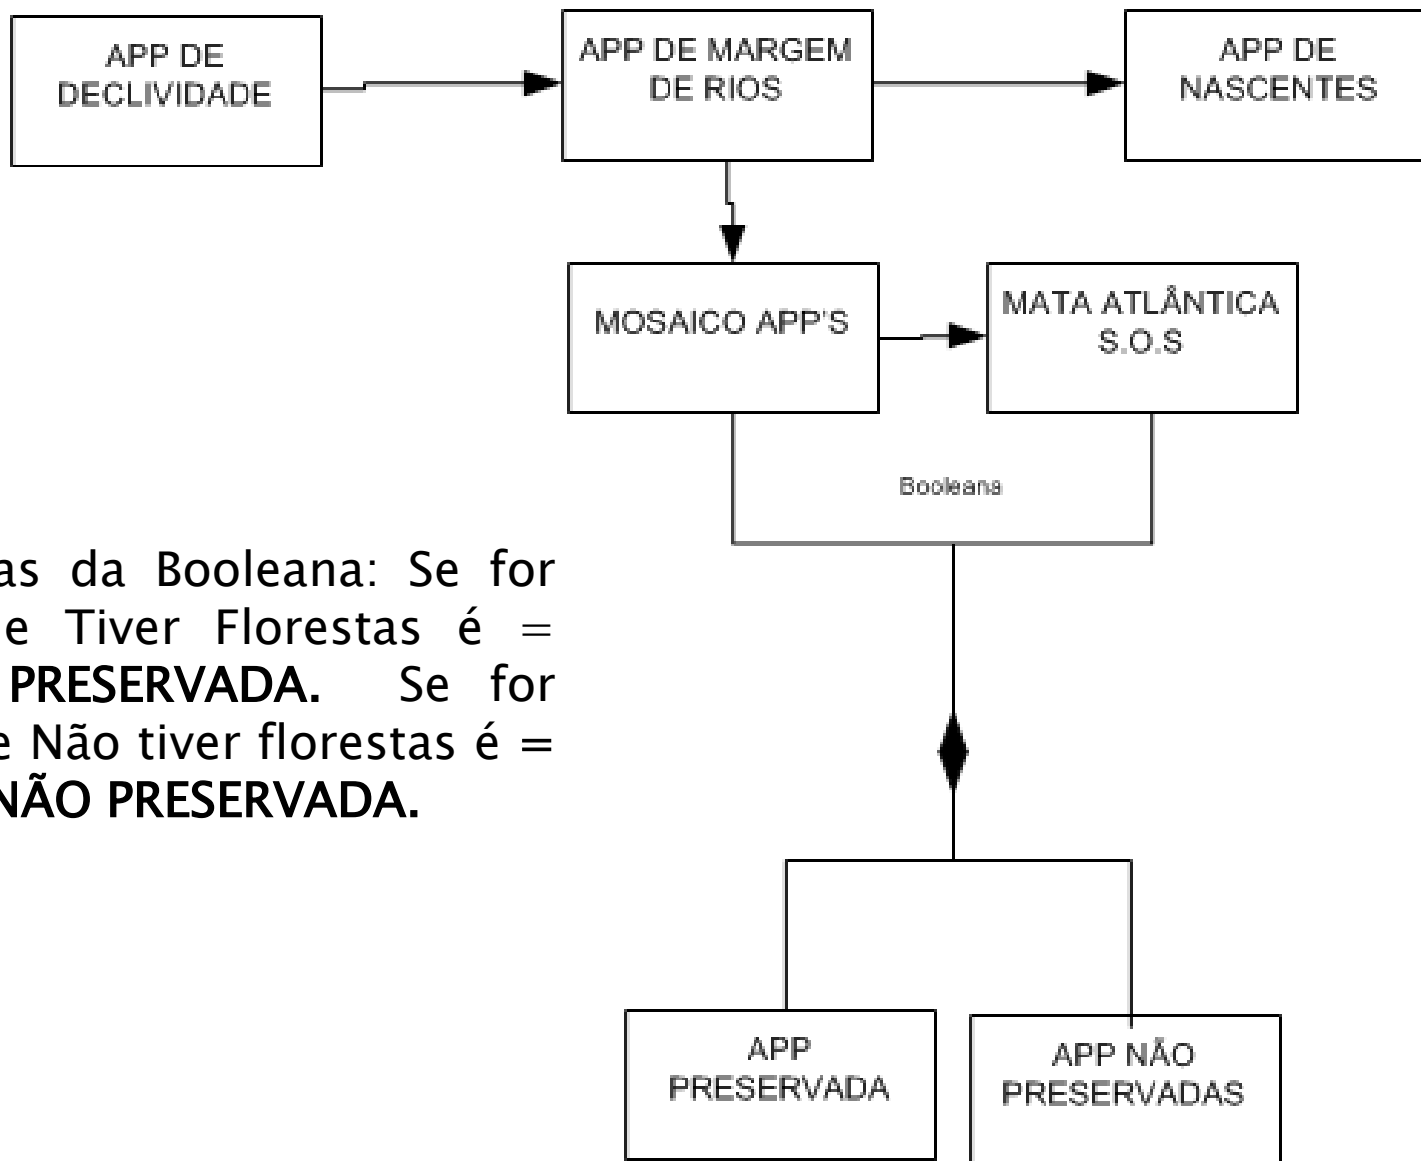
APP DE DECLIVIDADE

APP DE MARGEM DE RIOS

APP DE NASCENTES

MOSAICO APP'S

MATA ATLÂNTICA S.O.S

Booleana

as da Booleana: Se for e Tiver Florestas é = PRESERVADA. Se for e Não tiver florestas é = NÃO PRESERVADA.

APP PRESERVADA

APP NÃO PRESERVADAS